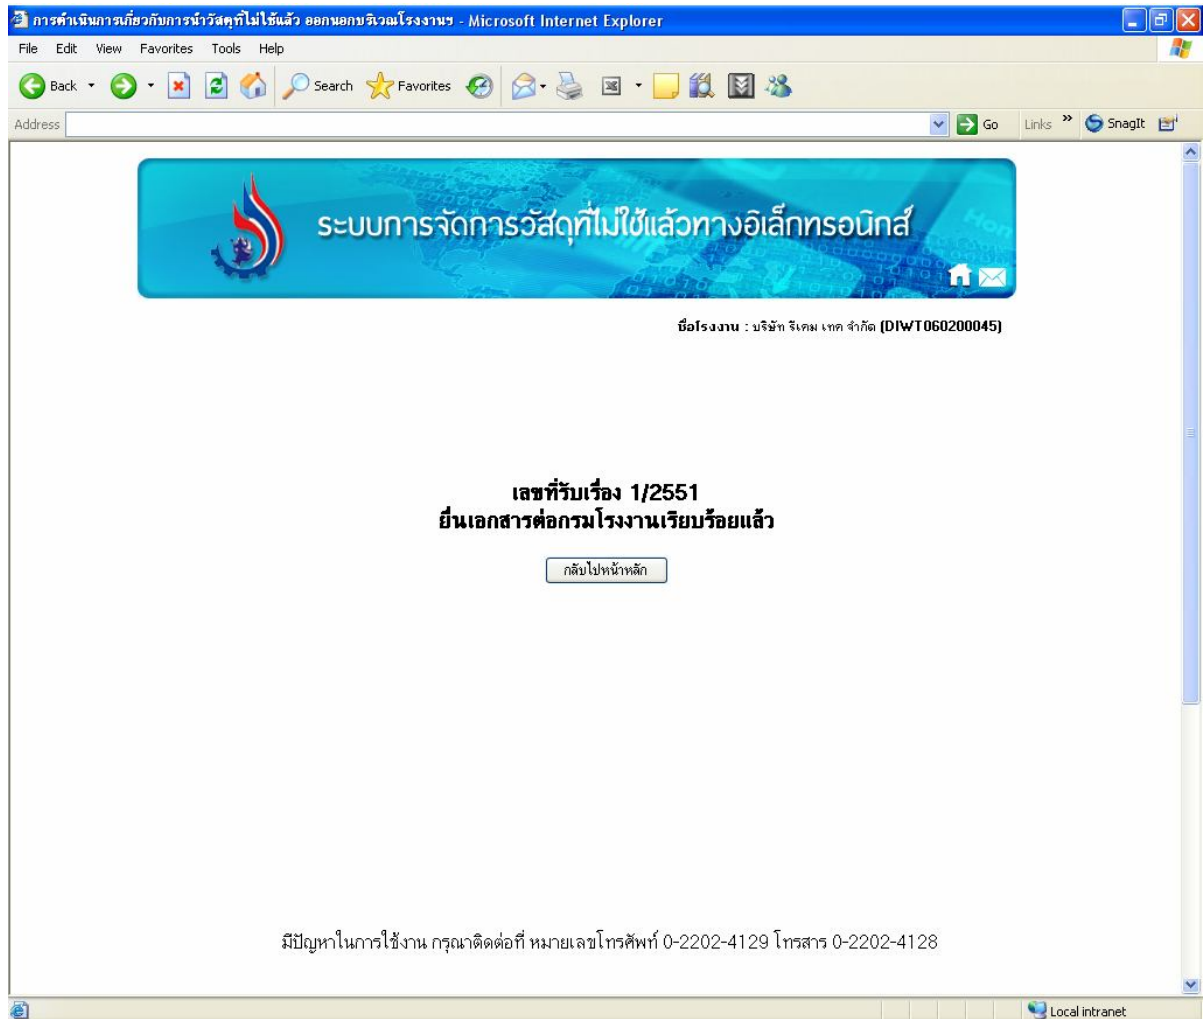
การดำเนินการเกี่ยวกับการนำวัสดุที่ไม่ใช้แล้ว ออกนอกบริเวณโรงงานฯ - Microsoft Internet Explorer

File Edit View Favorites Tools Help

Back Search Favorites

Address Go Links SnagIt

ระบบการจัดการวัสดุที่ไม่ใช้แล้วทางอิเล็กทรอนิกส์

ชื่อโรงงาน : บริษัท ริเคม เทค จำกัด (DIWT060200045)

เลขที่รับเรื่อง 1/2551
ยื่นเอกสารต่อกรมโรงงานเรียบร้อยแล้ว

กลับไปหน้าหลัก

มีปัญหาในการใช้งาน กรุณาติดต่อที่ หมายเลขโทรศัพท์ 0-2202-4129 โทรสาร 0-2202-4128

Local intranet